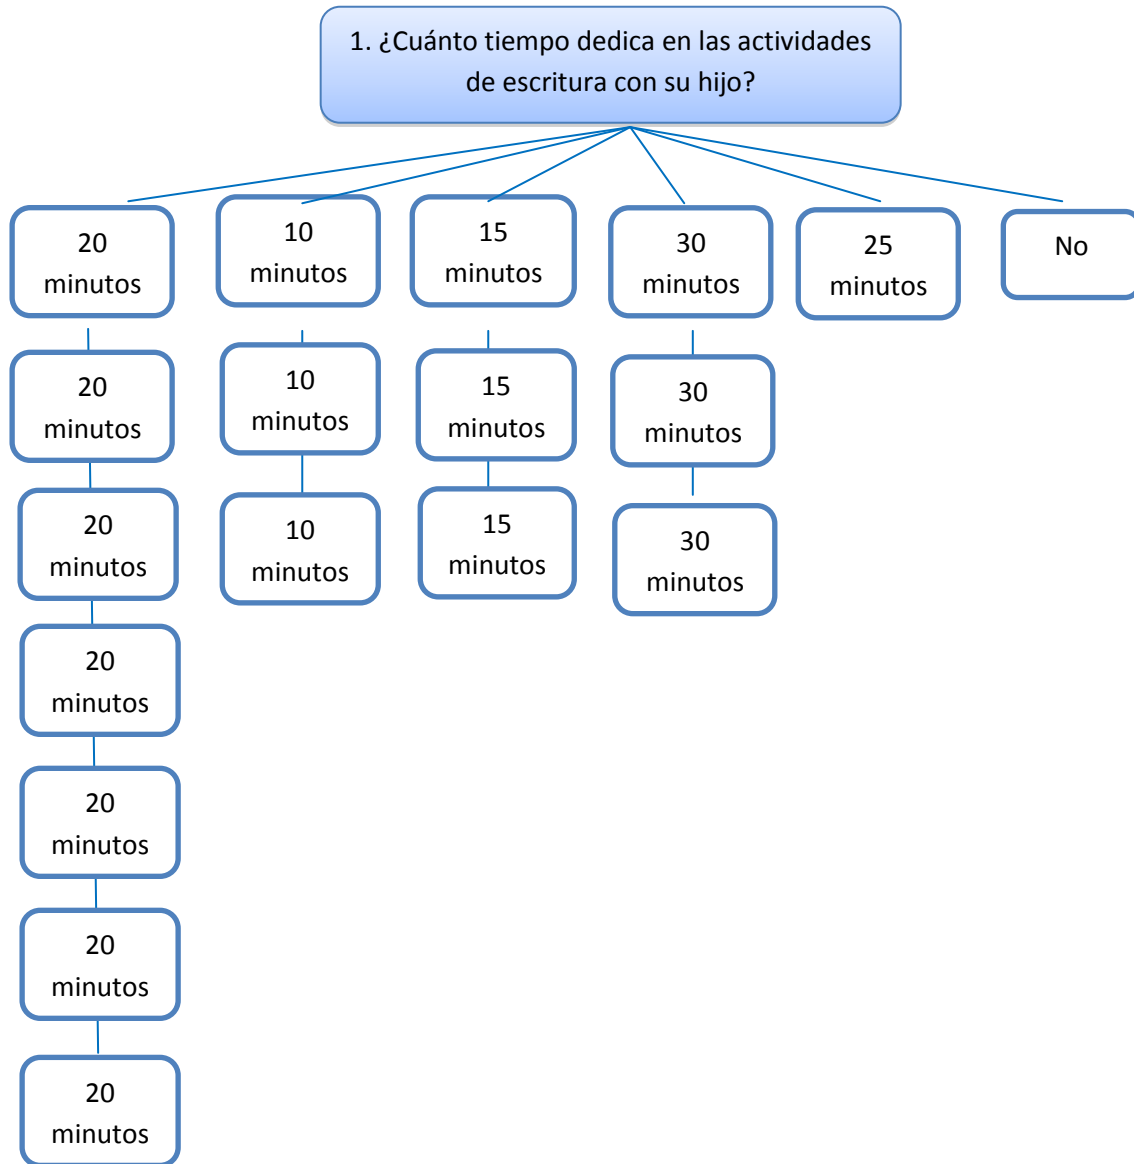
1. ¿Cuánto tiempo dedica en las actividades de escritura con su hijo?

20 minutos

20 minutos

20 minutos

20 minutos

20 minutos

20 minutos

20 minutos

10 minutos

10 minutos

10 minutos

15 minutos

15 minutos

15 minutos

30 minutos

30 minutos

30 minutos

25 minutos

No